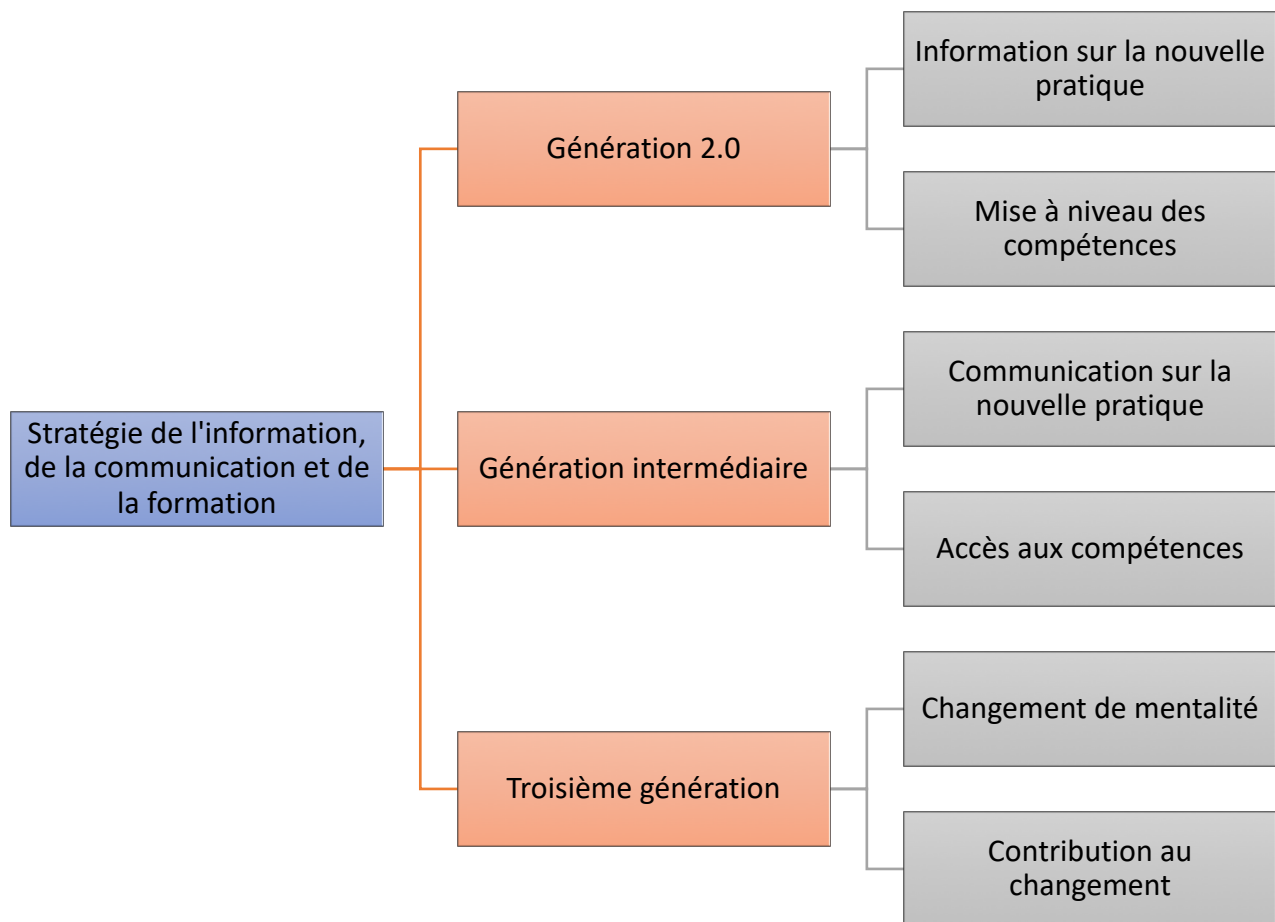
Stratégie de l'information, de la communication et de la formation

Génération 2.0

Information sur la nouvelle pratique

Mise à niveau des compétences

Génération intermédiaire

Communication sur la nouvelle pratique

Accès aux compétences

Troisième génération

Changement de mentalité

Contribution au changement